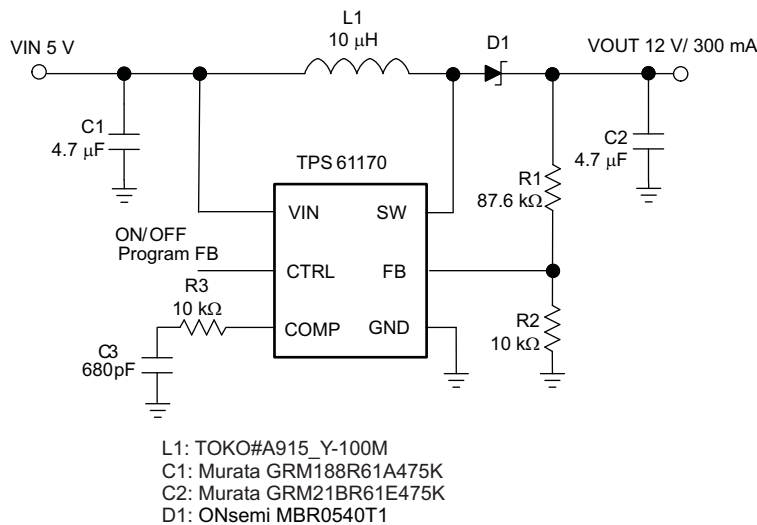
VIN 5 V

L1
10 μH

D1

VOUT 12 V/ 300 mA

C1
4.7 μF

C2
4.7 μF

TPS 61170

VIN
SW

R1
87.6 kΩ

ON/OFF
Program FB

CTRL
FB

R3
10 kΩ

COMP
GND

R2
10 kΩ

C3
680pF

L1: TOKO#A915_Y-100M
C1: Murata GRM188R61A475K
C2: Murata GRM21BR61E475K
D1: ONsemi MBR0540T1